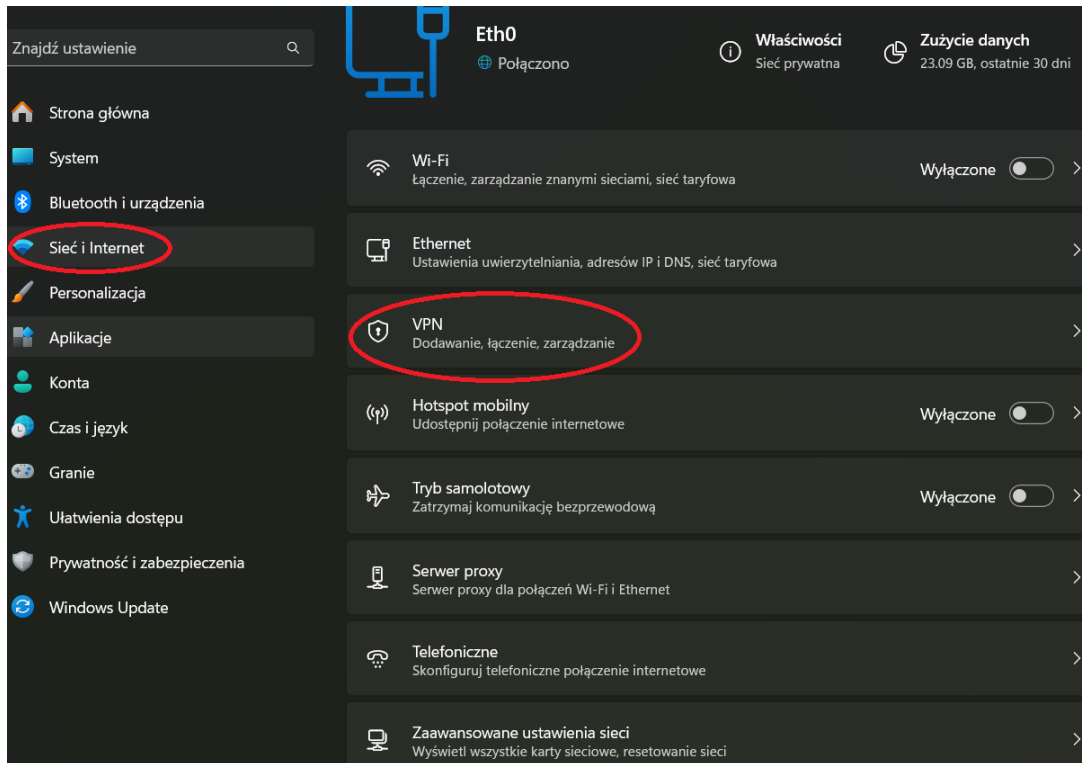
Znajdź ustawienie

Strona główna
System
Bluetooth i urządzenia
Sieć i Internet
Personalizacja
Aplikacje
Konta
Czas i język
Granie
Ułatwienia dostępu
Prywatność i zabezpieczenia
Windows Update

Eth0
Połączono

Właściwości
Sieć prywatna

Zużycie danych
23.09 GB, ostatnie 30 dni

Wi-Fi
Łączenie, zarządzanie znanymi sieciami, sieć taryfowa
Wyłączone

Ethernet
Ustawienia uwierzytelniania, adresów IP i DNS, sieć taryfowa

VPN
Dodawanie, łączenie, zarządzanie

Hotspot mobilny
Udostępnij połączenie internetowe
Wyłączone

Tryb samolotowy
Zatrzymaj komunikację bezprzewodową
Wyłączone

Serwer proxy
Serwer proxy dla połączeń Wi-Fi i Ethernet

Telefoniczne
Skonfiguruj telefoniczne połączenie internetowe

Zaawansowane ustawienia sieci
Wyświetl wszystkie karty sieciowe, resetowanie sieci